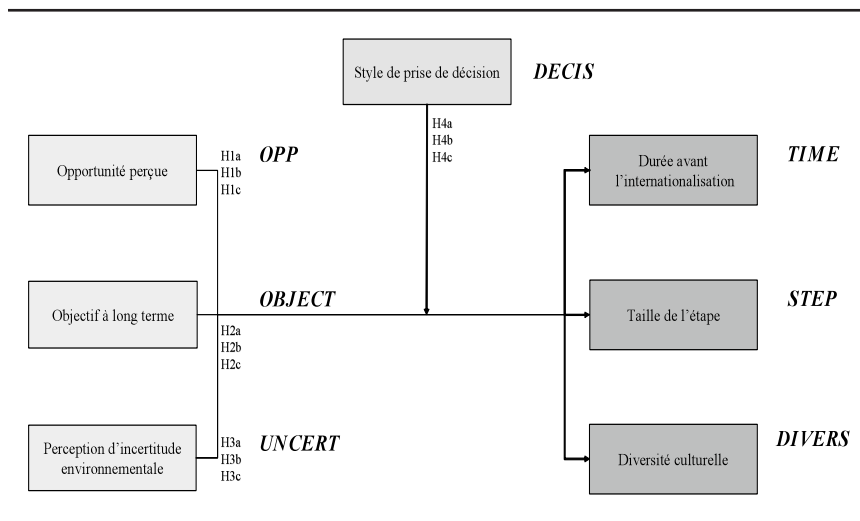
Style de prise de décision

DECIS

H4a
H4b
H4c

Opportunité perçue

H1a
H1b
H1c

OPP

Durée avant l'internationalisation

TIME

Objectif à long terme

OBJECT

H2a
H2b
H2c

Taille de l'étape

STEP

Perception d'incertitude environnementale

H3a
H3b
H3c

UNCERT

DIVERS

Diversité culturelle